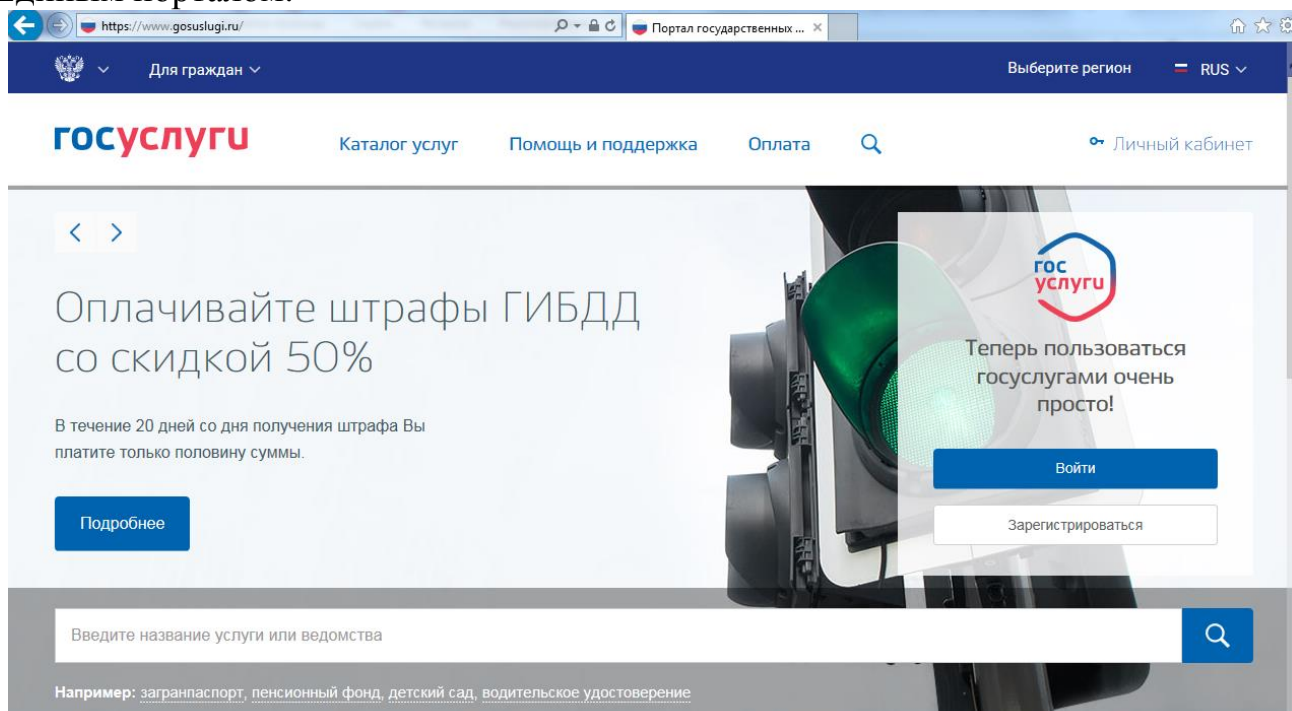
Единым порталом.

https://www.gosuslugi.ru/

Портал государственных ...

Для граждан

Выберите регион

RUS

госуслуги

Каталог услуг

Помощь и поддержка

Оплата

Личный кабинет

Оплачивайте штрафы ГИБДД со скидкой 50%

В течение 20 дней со дня получения штрафа Вы платите только половину суммы.

Подробнее

гос услуги

Теперь пользоваться госуслугами очень просто!

Войти

Зарегистрироваться

Введите название услуги или ведомства

Например: загранпаспорт, пенсионный фонд, детский сад, водительское удостоверение